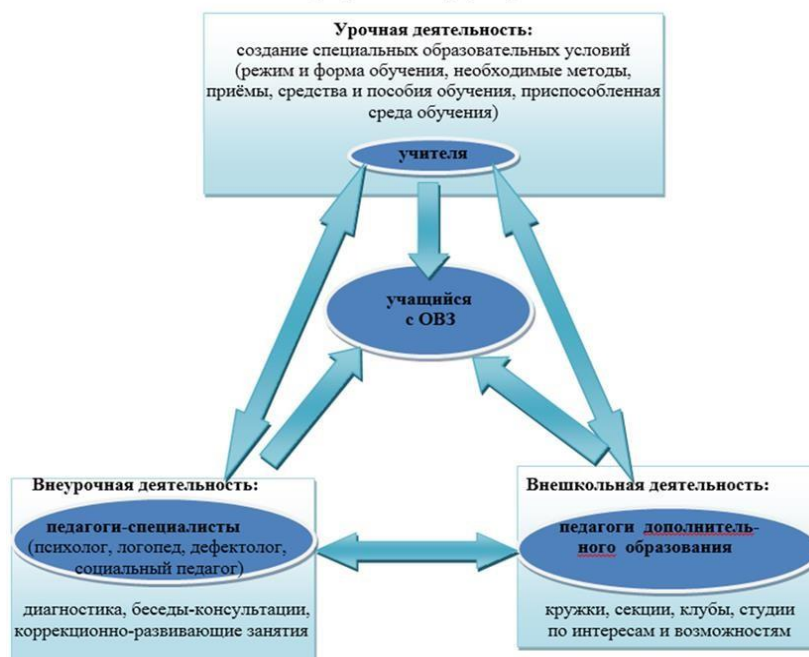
Урочная деятельность:
создание специальных образовательных условий (режим и форма обучения, необходимые методы, приёмы, средства и пособия обучения, приспособленная среда обучения)

учителя

учащийся с ОВЗ

Внеурочная деятельность:

педагоги-специалисты (психолог, логопед, дефектолог, социальный педагог)

диагностика, беседы-консультации, коррекционно-развивающие занятия

Внешкольная деятельность:

педагоги дополнительного образования

кружки, секции, клубы, студии по интересам и возможностям